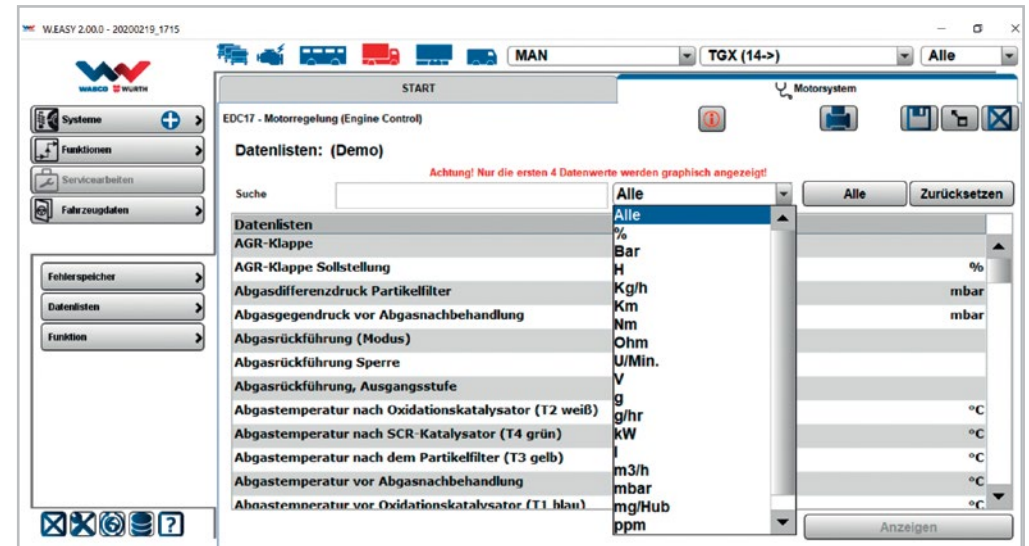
W.EASY 2.00.0 - 20200219_1715

MAN
TGX (14->)
Alle

WASCO WÜRTH

START
Motorsystem

Systeme
Funktionen
Servicearbeiten
Fahrzeugdaten

EDC17 - Motorregelung (Engine Control)

Datenlisten: (Demo)

Achtung! Nur die ersten 4 Datenwerte werden graphisch angezeigt!

Suche
Alle
Alle
Zurücksetzen

Fehlerspeicher
Datenlisten
Funktion

| Datenlisten | |
|---|---|
| AGR-Klappe | |
| AGR-Klappe Sollstellung | % |
| Abgasdifferenzdruck Partikelfilter | mbar |
| Abgasgegendruck vor Abgasnachbehandlung | mbar |
| Abgasrückführung (Modus) | |
| Abgasrückführung Sperre | |
| Abgasrückführung, Ausgangsstufe | |
| Abgastemperatur nach Oxidationskatalysator (T2 weiß) | °C |
| Abgastemperatur nach SCR-Katalysator (T4 grün) | °C |
| Abgastemperatur nach dem Partikelfilter (T3 gelb) | °C |
| Abgastemperatur vor Abgasnachbehandlung | °C |
| Abgastemperatur vor Oxidationskatalysator (T1 blau) | °C |

Alle
%
Bar
H
Kg/h
Km
Nm
Ohm
U/Min.
V
g
g/hr
kW
l
m3/h
mbar
mg/Hub
ppm

Anzeigen